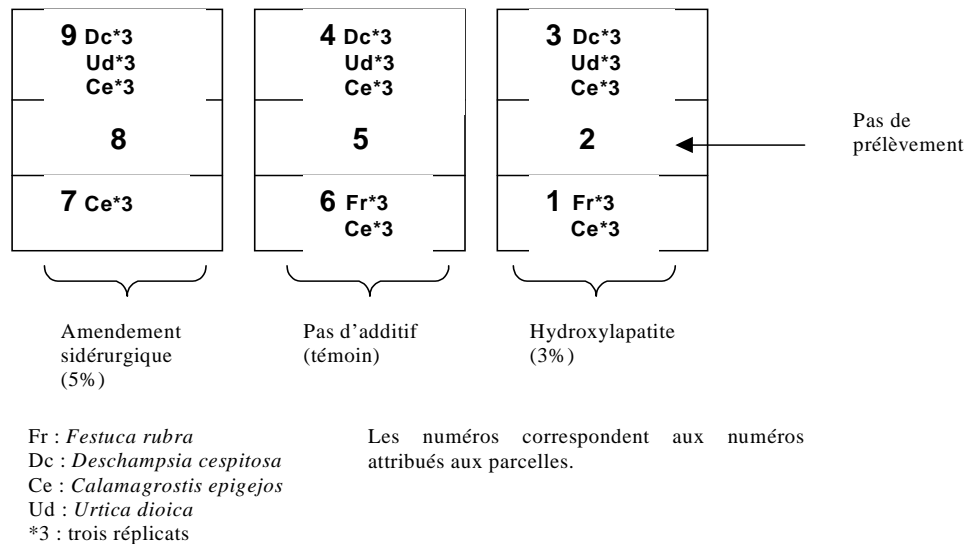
9 Dc*3
Ud*3
Ce*3

8

7 Ce*3

4 Dc*3
Ud*3
Ce*3

5

6 Fr*3
Ce*3

3 Dc*3
Ud*3
Ce*3

2

1 Fr*3
Ce*3

Pas de prélèvement

Amendement sidérurgique (5%)

Pas d'additif (témoin)

Hydroxylapatite (3%)

Fr : *Festuca rubra*
Dc : *Deschampsia cespitosa*
Ce : *Calamagrostis epigejos*
Ud : *Urtica dioica*
*3 : trois réplicats

Les numéros correspondent aux numéros attribués aux parcelles.